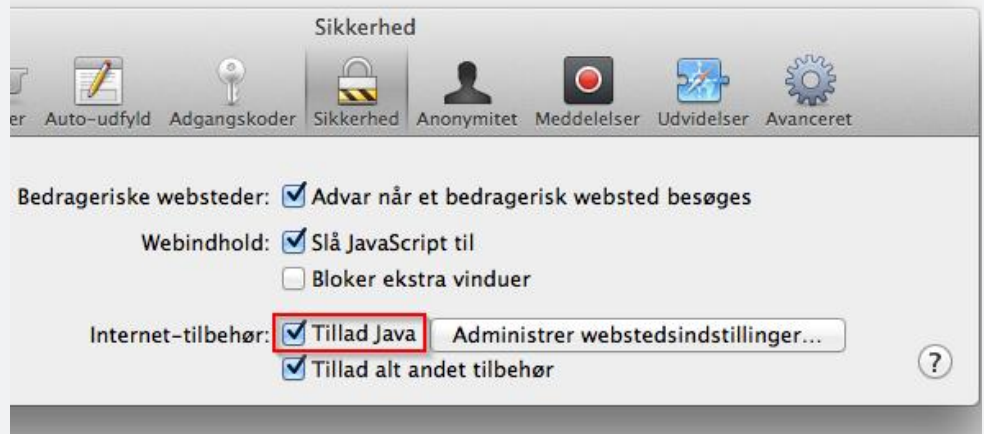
Sikkerhed

er Auto-udfyld Adgangskoder Sikkerhed Anonymitet Meddelelser Udvidelser Avanceret

Bedrageriske websteder: Advar når et bedragerisk websted besøges

Webindhold: Slå JavaScript til

Bloker ekstra vinduer

Internet-tilbehør: Tillad Java Administrer webstedsindstillinger...

Tillad alt andet tilbehør

?